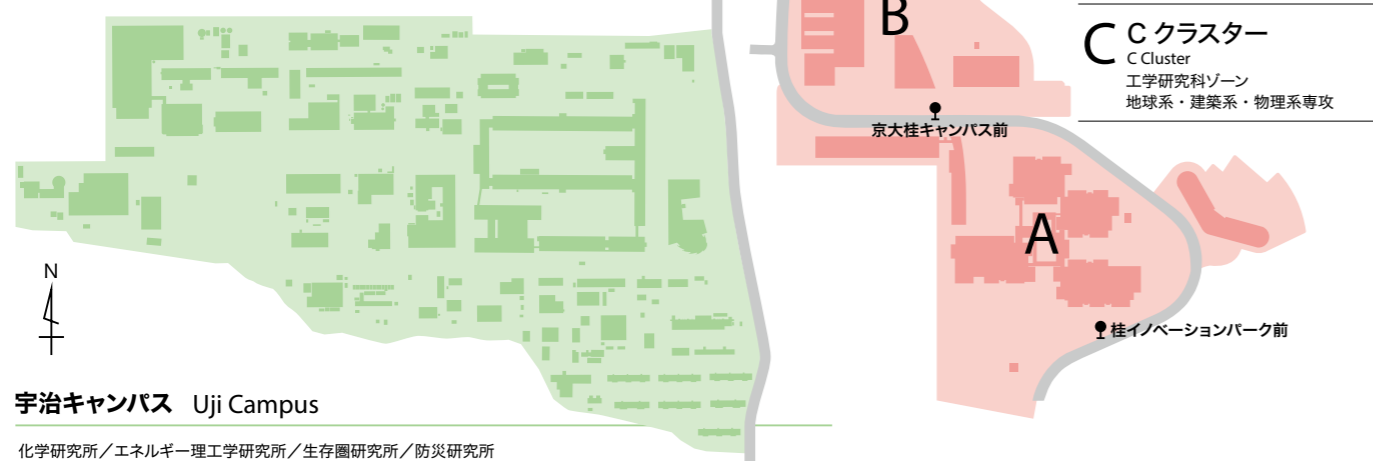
B

C C クラスター
C Cluster
工学研究科ゾーン
地球系・建築系・物理系専攻

京大桂キャンパス前

A

桂イノベーションパーク前

N

宇治キャンパス Uji Campus

化学研究所／エネルギー理工学研究所／生存圏研究所／防災研究所